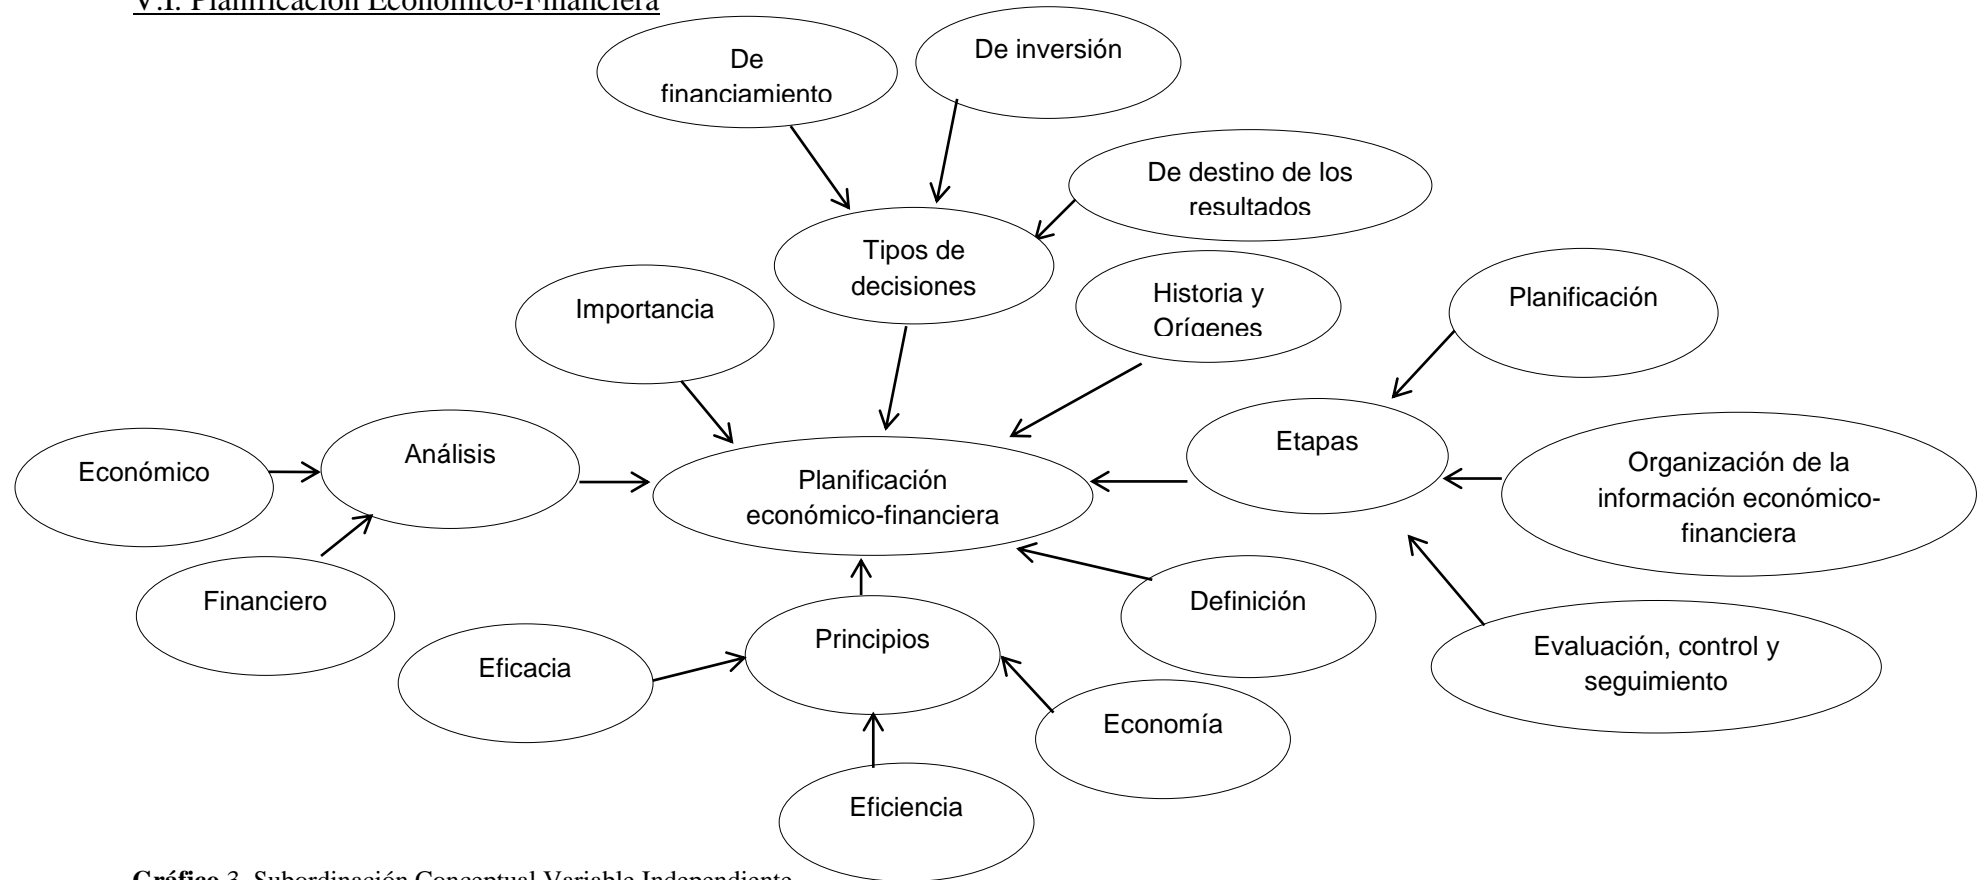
V.I. Planificación Económico-Financiera

De financiamiento

De inversión

De destino de los resultados

Tipos de decisiones

Importancia

Historia y Orígenes

Planificación

Etapas

Organización de la información económico-financiera

Evaluación, control y seguimiento

Económico

Análisis

Financiero

Planificación económico-financiera

Definición

Principios

Eficacia

Economía

Eficiencia

**Gráfico** 3. Subordinación Conceptual Variable Independiente